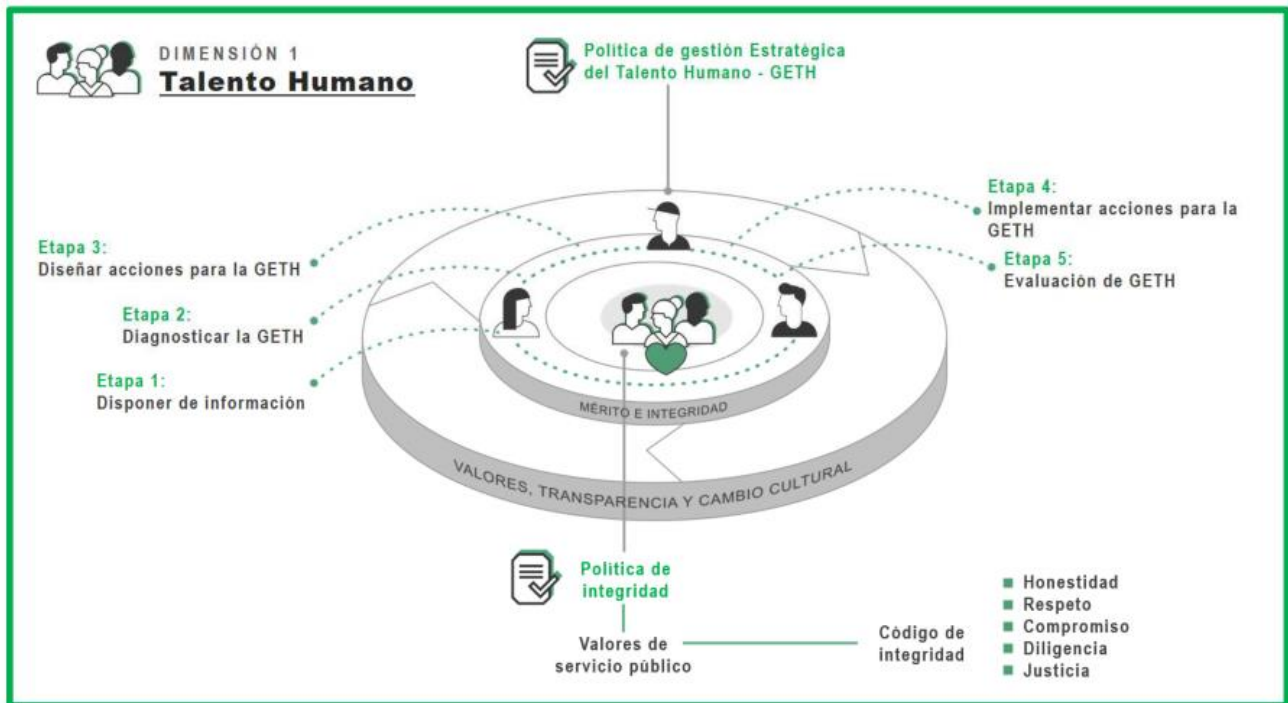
DIMENSIÓN 1
Talento Humano

Politica de gestión Estratégica del Talento Humano - GETH

Etapa 4:
Implementar acciones para la GETH

Etapa 3:
Diseñar acciones para la GETH

Etapa 5:
Evaluación de GETH

Etapa 2:
Diagnosticar la GETH

Etapa 1:
Disponer de información

MÉRITO E INTEGRIDAD

VALORES, TRANSPARENCIA Y CAMBIO CULTURAL

Politica de integridad

Valores de servicio público

Código de integridad

Honestidad
Respeto
Compromiso
Diligencia
Justicia